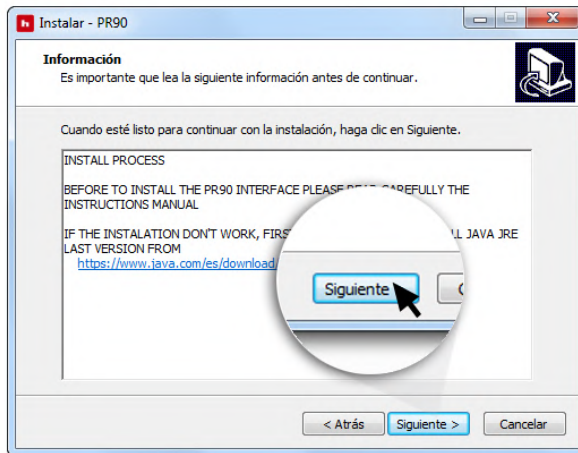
Instalar - PR90

Información
Es importante que lea la siguiente información antes de continuar.

Cuando esté listo para continuar con la instalación, haga clic en Siguiente.

INSTALL PROCESS

BEFORE TO INSTALL THE PR90 INTERFACE PLEASE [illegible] CAREFULLY THE INSTRUCTIONS MANUAL

IF THE INSTALATION DON'T WORK, FIRS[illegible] LL JAVA JRE LAST VERSION FROM
https://www.java.com/es/download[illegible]

Siguiente

< Atrás Siguiente > Cancelar